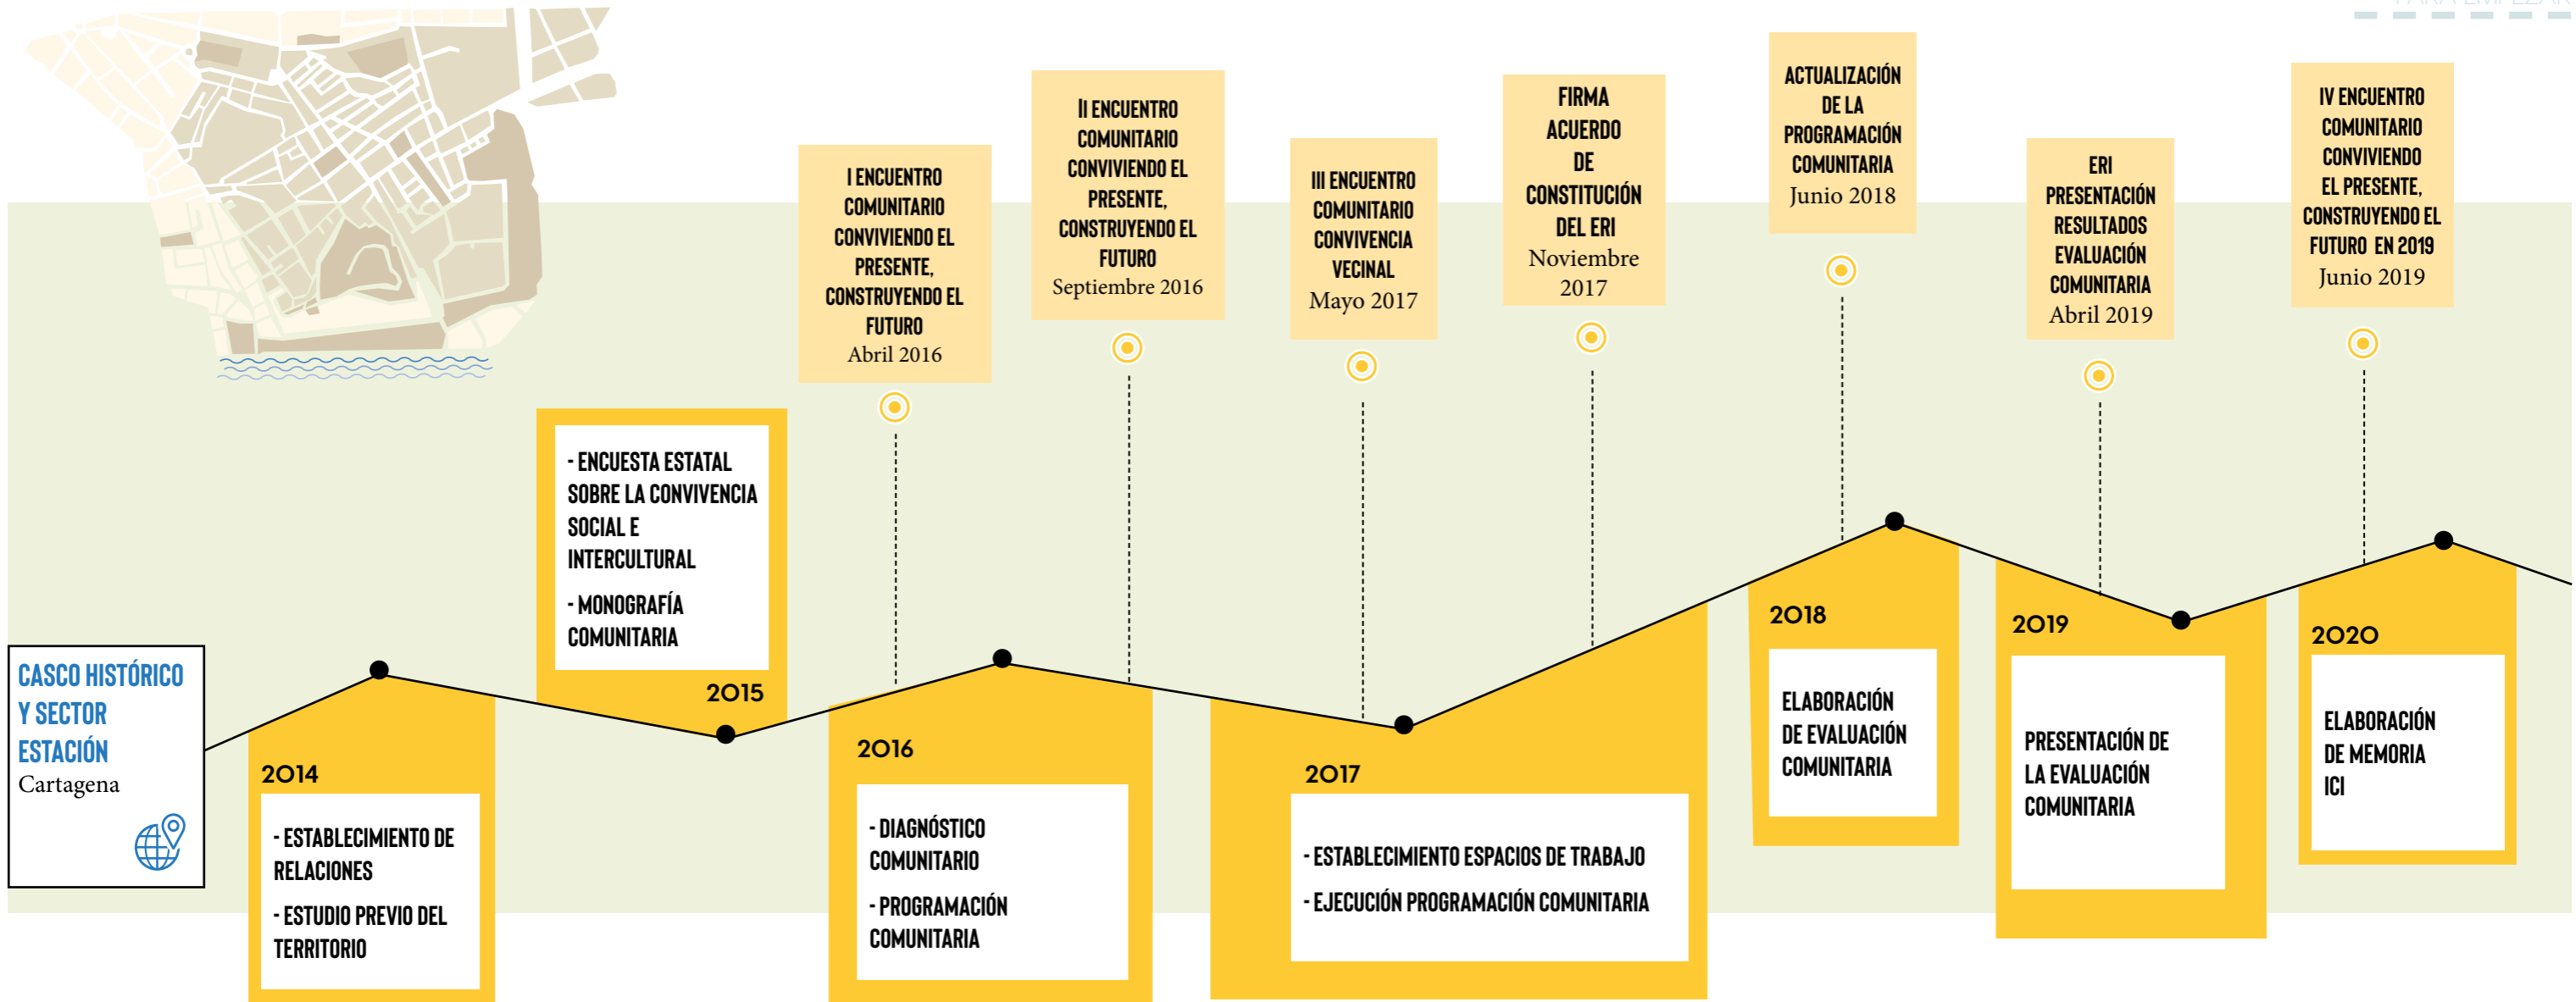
I ENCUENTRO COMUNITARIO CONVIVIENDO EL PRESENTE, CONSTRUYENDO EL FUTURO
Abril 2016

II ENCUENTRO COMUNITARIO CONVIVIENDO EL PRESENTE, CONSTRUYENDO EL FUTURO
Septiembre 2016

III ENCUENTRO COMUNITARIO CONVIVENCIA VECINAL
Mayo 2017

FIRMA ACUERDO DE CONSTITUCIÓN DEL ERI
Noviembre 2017

ACTUALIZACIÓN DE LA PROGRAMACIÓN COMUNITARIA
Junio 2018

ERI PRESENTACIÓN RESULTADOS EVALUACIÓN COMUNITARIA
Abril 2019

IV ENCUENTRO COMUNITARIO CONVIVIENDO EL PRESENTE, CONSTRUYENDO EL FUTURO EN 2019
Junio 2019

CASCO HISTÓRICO Y SECTOR ESTACIÓN
Cartagena

2014
- ESTABLECIMIENTO DE RELACIONES
- ESTUDIO PREVIO DEL TERRITORIO

- ENCUESTA ESTATAL SOBRE LA CONVIVENCIA SOCIAL E INTERCULTURAL
- MONOGRAFÍA COMUNITARIA
2015

2016
- DIAGNÓSTICO COMUNITARIO
- PROGRAMACIÓN COMUNITARIA

2017
- ESTABLECIMIENTO ESPACIOS DE TRABAJO
- EJECUCIÓN PROGRAMACIÓN COMUNITARIA

2018
ELABORACIÓN DE EVALUACIÓN COMUNITARIA

2019
PRESENTACIÓN DE LA EVALUACIÓN COMUNITARIA

2020
ELABORACIÓN DE MEMORIA ICI